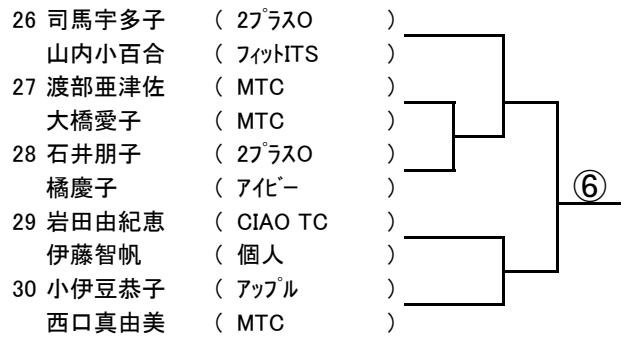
26 司馬宇多子 ( 2プラスO )
山内小百合 ( フィットITS )
27 渡部亜津佐 ( MTC )
大橋愛子 ( MTC )
28 石井朋子 ( 2プラスO )
橘慶子 ( アイビー )
29 岩田由紀恵 ( CIAO TC )
伊藤智帆 ( 個人 )
30 小伊豆恭子 ( アップル )
西口真由美 ( MTC )

⑥